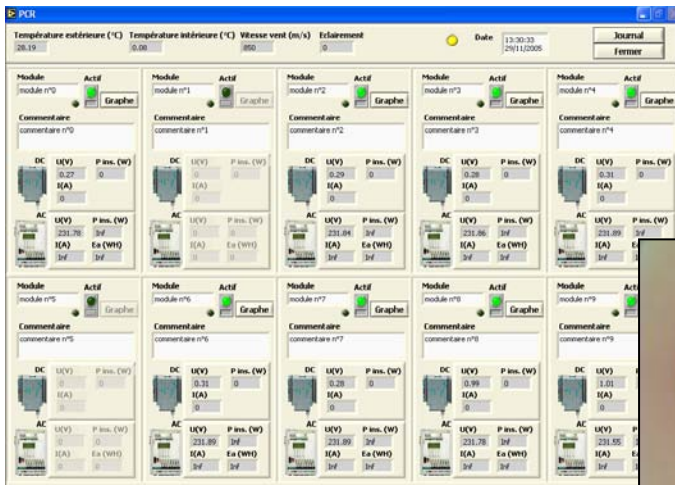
PCR

Température extérieure (°C) 28.19
Température intérieure (°C) 0.00
Vitesse vent (m/s) 850
Eclairement 0
Date 13:30:33 29/11/2005
Journal
Fermer

Module module n°0 Actif Graphe
Commentaire commentaire n°0
DC U(V) 0.27 P ins. (W) 0 I(A) 0
AC U(V) 231.78 P ins. (W) Inf I(A) Inf Ea (WH) Inf

Module module n°1 Actif Graphe
Commentaire commentaire n°1
DC U(V) 0 P ins. (W) 0 I(A) 0
AC U(V) 0 P ins. (W) 0 I(A) 0 Ea (WH) 0

Module module n°2 Actif Graphe
Commentaire commentaire n°2
DC U(V) 0.29 P ins. (W) 0 I(A) 0
AC U(V) 231.84 P ins. (W) Inf I(A) Inf Ea (WH) Inf

Module module n°3 Actif Graphe
Commentaire commentaire n°3
DC U(V) 0.28 P ins. (W) 0 I(A) 0
AC U(V) 231.86 P ins. (W) Inf I(A) Inf Ea (WH) Inf

Module module n°4 Actif Graphe
Commentaire commentaire n°4
DC U(V) 0.31 P ins. (W) 0 I(A) 0
AC U(V) 231.89 P ins. (W) Inf I(A) Inf

Module module n°5 Actif Graphe
Commentaire commentaire n°5
DC U(V) 0 P ins. (W) 0 I(A) 0
AC U(V) 0 P ins. (W) 0 I(A) 0 Ea (WH) 0

Module module n°6 Actif Graphe
Commentaire commentaire n°6
DC U(V) 0.31 P ins. (W) 0 I(A) 0
AC U(V) 231.89 P ins. (W) Inf I(A) Inf Ea (WH) Inf

Module module n°7 Actif Graphe
Commentaire commentaire n°7
DC U(V) 0.28 P ins. (W) 0 I(A) 0
AC U(V) 231.89 P ins. (W) Inf I(A) Inf Ea (WH) Inf

Module module n°8 Actif Graphe
Commentaire commentaire n°8
DC U(V) 0.99 P ins. (W) 0 I(A) 0
AC U(V) 231.78 P ins. (W) Inf I(A) Inf Ea (WH) Inf

Module module n°9 Acti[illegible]
Commentaire commentaire n°9
DC U(V) 1.01 I(A) 0
AC U(V) 231.55 I(A) Inf